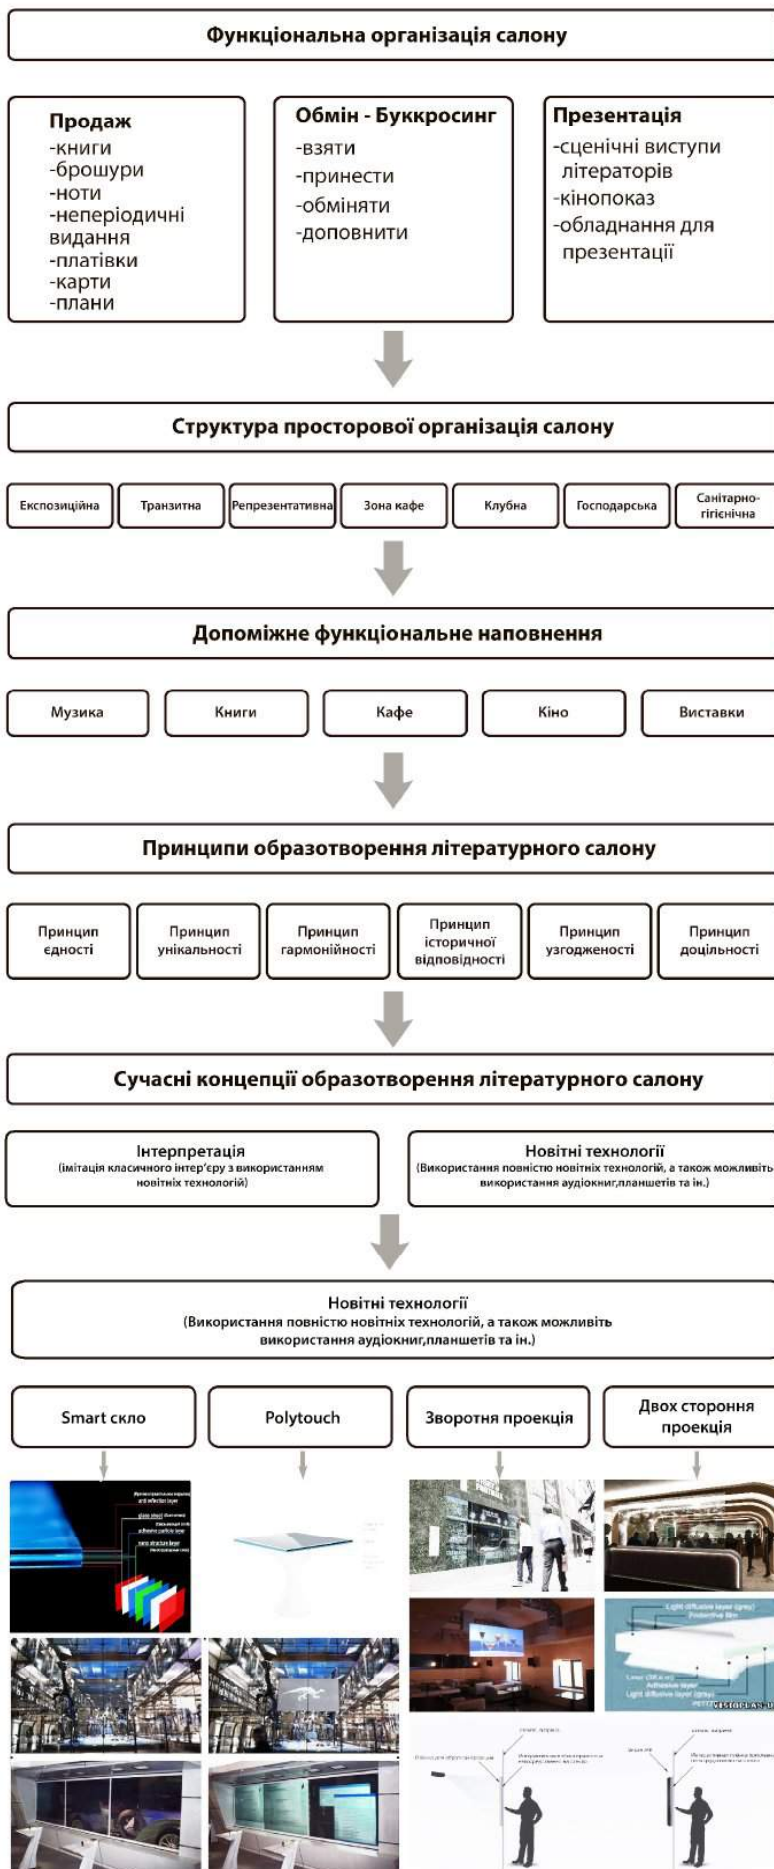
Функціональна організація салону

Продаж
-книги
-брошури
-ноти
-неперіодичні видання
-платівки
-карти
-плани

Обмін - Буккросинг
-взяти
-принести
-обміняти
-доповнити

Презентація
-сценічні виступи літераторів
-кінопоказ
-обладнання для презентації

Структура просторової організація салону

Експозиційна
Транзитна
Репрезентативна
Зона кафе
Клубна
Господарська
Санітарно-гігієнічна

Допоміжне функціональне наповнення

Музика
Книги
Кафе
Кіно
Виставки

Принципи образотворення літературного салону

Принцип єдності
Принцип унікальності
Принцип гармонійності
Принцип історичної відповідності
Принцип узгодженості
Принцип доцільності

Сучасні концепції образотворення літературного салону

Інтерпретація
(імітація класичного інтер'єру з використанням новітніх технологій)

Новітні технології
(Використання повністю новітніх технологій, а також можливіть використання аудіокниг,планшетів та ін.)

Новітні технології
(Використання повністю новітніх технологій, а також можливіть використання аудіокниг,планшетів та ін.)

Smart скло
Polytouch
Зворотня проекція
Двох стороння проекція

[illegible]